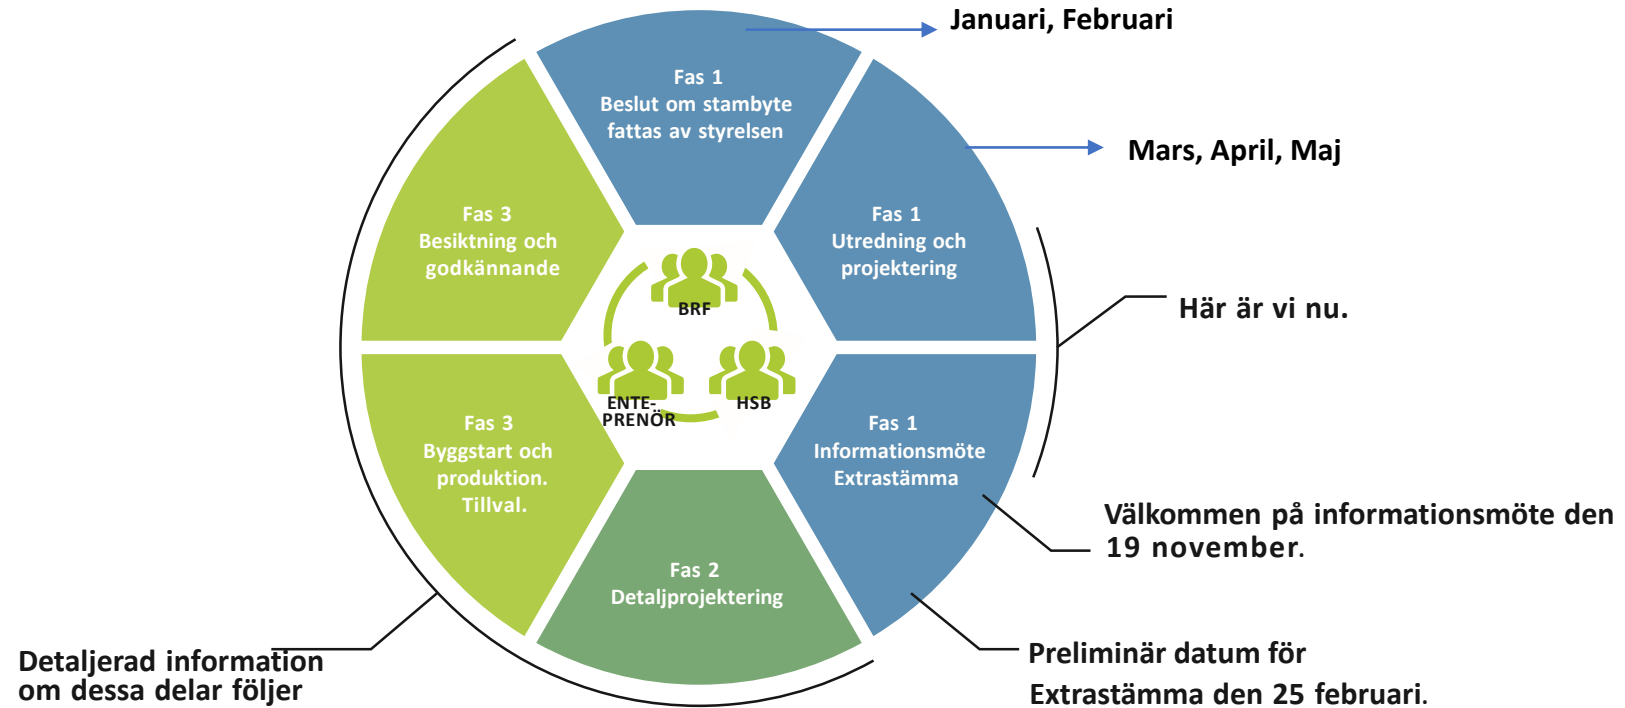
Januari, Februari

Fas 1
Beslut om stambyte fattas av styrelsen

Mars, April, Maj

Fas 3
Besiktning och godkännande

Fas 1
Utredning och projektering

BRF

Här är vi nu.

ENTE-PRENÖR

HSB

Fas 3
Byggstart och produktion. Tillval.

Fas 1
Informationsmöte Extrastämma

Välkommen på informationsmöte den 19 november.

Fas 2
Detaljprojektering

Detaljerad information om dessa delar följer

Preliminär datum för Extrastämma den 25 februari.